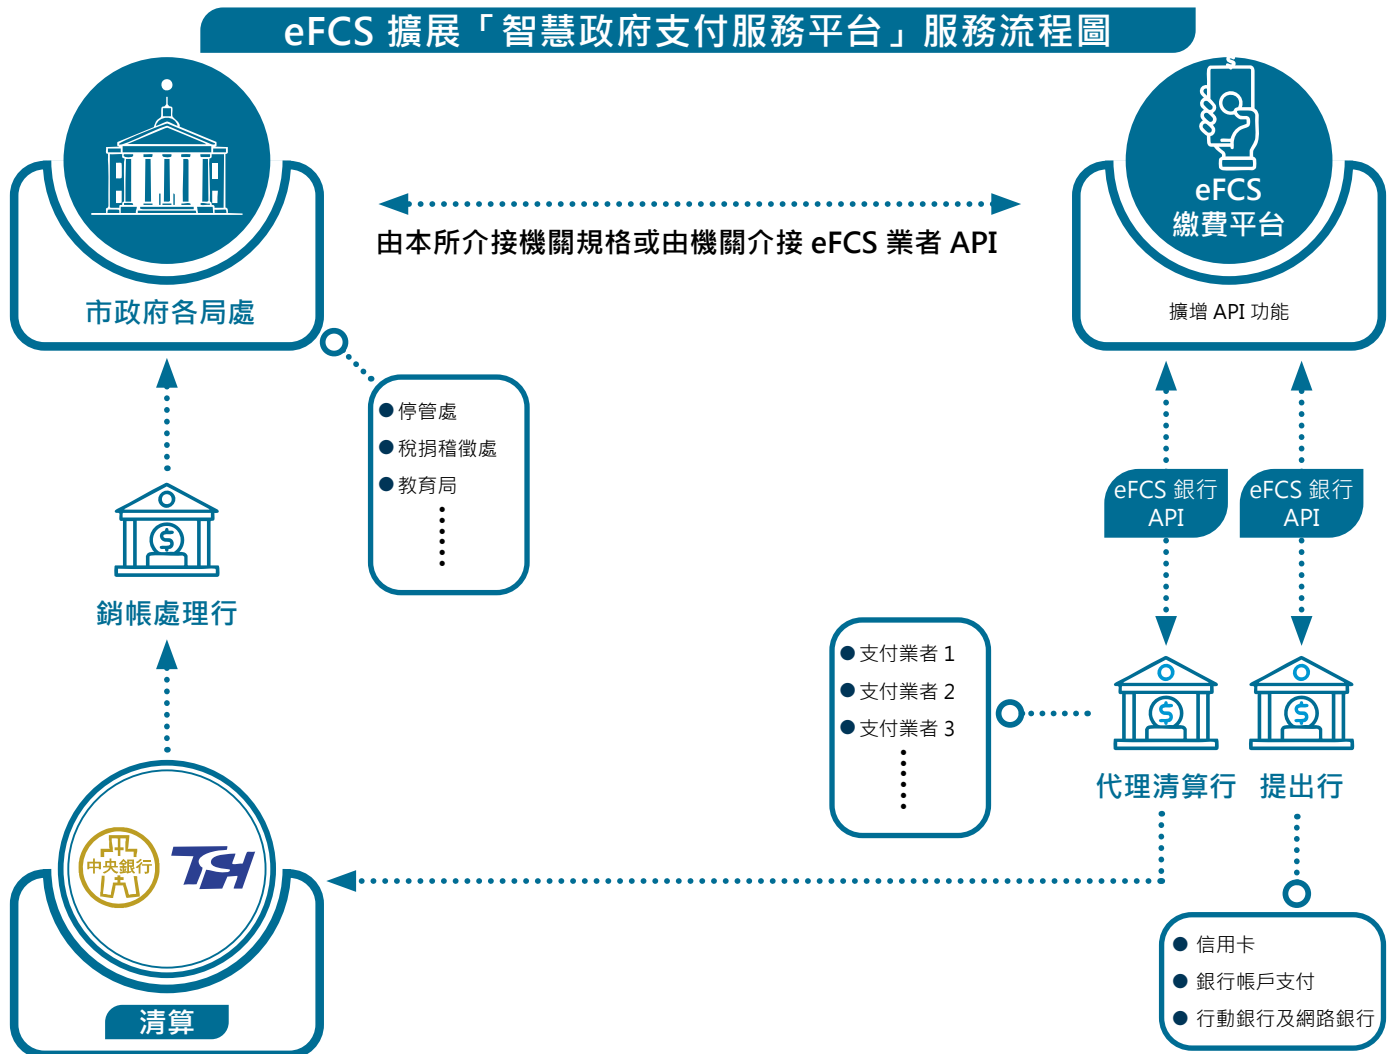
eFCS 擴展「智慧政府支付服務平台」服務流程圖

市政府各局處

由本所介接機關規格或由機關介接 eFCS 業者 API

eFCS
繳費平台

擴增 API 功能

● 停管處
● 稅捐稽徵處
● 教育局
⋮

銷帳處理行

eFCS 銀行 API

eFCS 銀行 API

● 支付業者 1
● 支付業者 2
● 支付業者 3
⋮

代理清算行

提出行

中央銀行

TSH

清算

● 信用卡
● 銀行帳戶支付
● 行動銀行及網路銀行